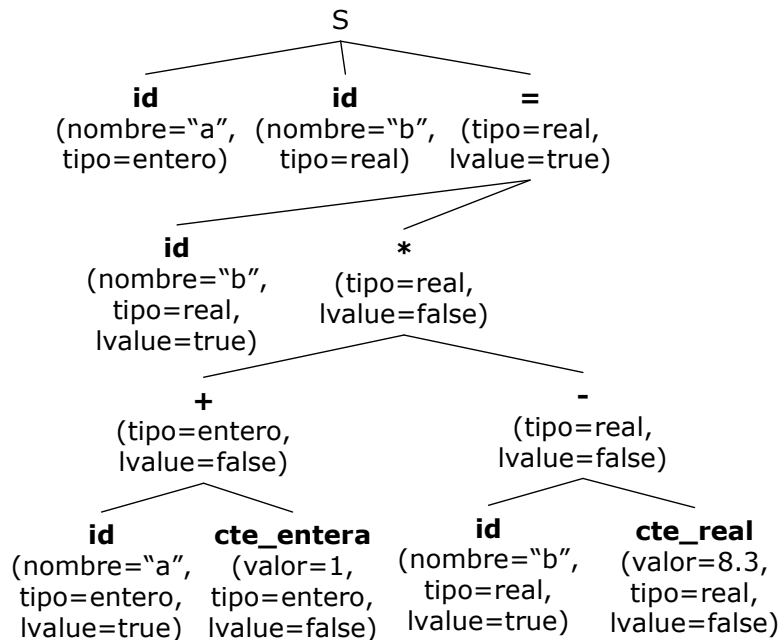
S

**id**
(nombre=“a”, tipo=entero)

**id**
(nombre=“b”, tipo=real)

**=**
(tipo=real, lvalue=true)

**id**
(nombre=“b”, tipo=real, lvalue=true)

**\***
(tipo=real, lvalue=false)

**+**
(tipo=entero, lvalue=false)

**-**
(tipo=real, lvalue=false)

**id**
(nombre=“a”, tipo=entero, lvalue=true)

**cte_entera**
(valor=1, tipo=entero, lvalue=false)

**id**
(nombre=“b”, tipo=real, lvalue=true)

**cte_real**
(valor=8.3, tipo=real, lvalue=false)